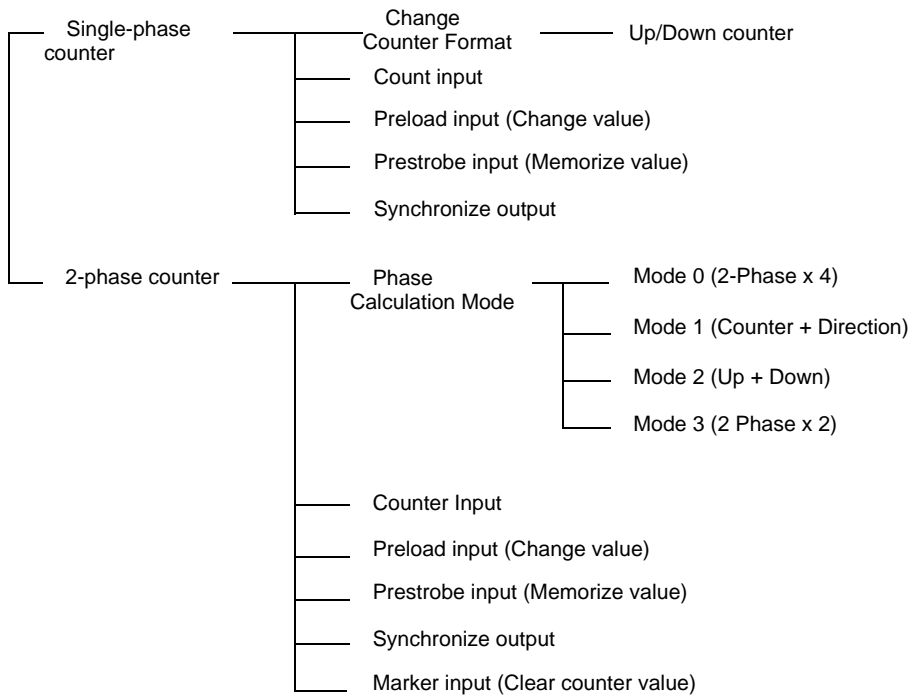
Single-phase counter

Change Counter Format

Up/Down counter

Count input

Preload input (Change value)

Prestrobe input (Memorize value)

Synchronize output

2-phase counter

Phase Calculation Mode

Mode 0 (2-Phase x 4)

Mode 1 (Counter + Direction)

Mode 2 (Up + Down)

Mode 3 (2 Phase x 2)

Counter Input

Preload input (Change value)

Prestrobe input (Memorize value)

Synchronize output

Marker input (Clear counter value)